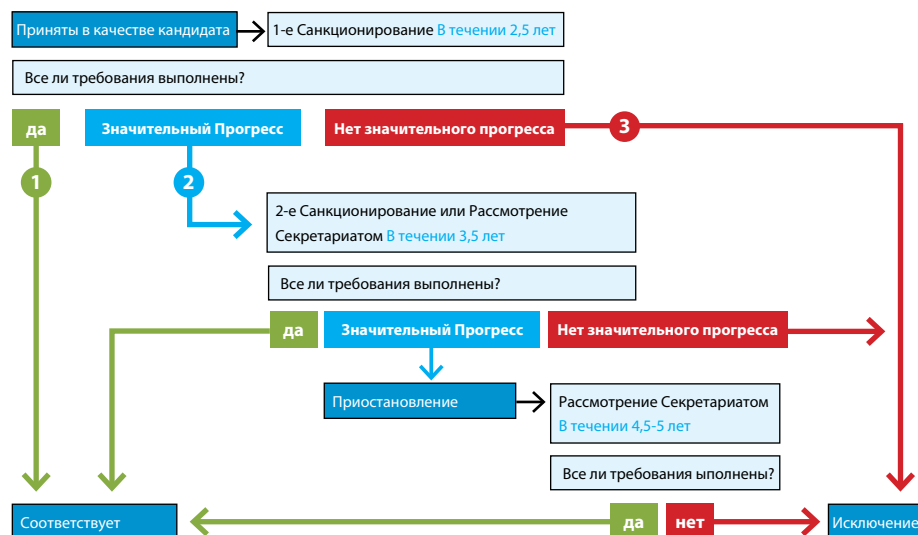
Приняты в качестве кандидата

1-е Санкционирование В течении 2,5 лет

Все ли требования выполнены?

да

Значительный Прогресс

Нет значительного прогресса

3

1

2

2-е Санкционирование или Рассмотрение Секретариатом В течении 3,5 лет

Все ли требования выполнены?

да

Значительный Прогресс

Нет значительного прогресса

Приостановление

Рассмотрение Секретариатом В течении 4,5-5 лет

Все ли требования выполнены?

Соответствует

да

нет

Исключение